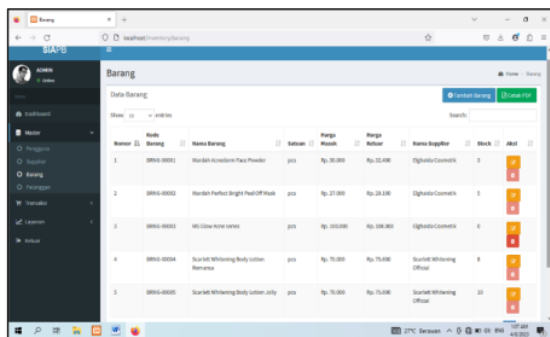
Barang
localhost/inventory/barang
SIAPB
ADMIN
Online
Menu
Dashboard
Master
Pengguna
Supplier
Barang
Pelanggan
Transaksi
Laporan
Keluar
Barang
Home > Barang
Data Barang
Tambah Barang
Cetak PDF
Show 10 entries
Search:

| Nomor | Kode Barang | Nama Barang | Satuan | Harga Masuk | Harga Keluar | Nama Supplier | Stock | Aksi |
|---|---|---|---|---|---|---|---|---|
| 1 | BRNG-00001 | Wardah Acnederm Face Powder | pcs | Rp. 30.000 | Rp. 32.490 | Elghaida Cosmetik | 3 | |
| 2 | BRNG-00002 | Wardah Perfect Bright Peel Off Mask | pcs | Rp. 27.000 | Rp. 28.190 | Elghaida Cosmetik | 5 | |
| 3 | BRNG-00003 | MS Glow Acne series | pcs | Rp. 100.000 | Rp. 108.383 | Elghaida Cosmetik | 6 | |
| 4 | BRNG-00004 | Scarlett Whitening Body Lotion Romansa | pcs | Rp. 70.000 | Rp. 75.690 | Scarlett Whitening Offcial | 8 | |
| 5 | BRNG-00005 | Scarlett Whitening Body Lotion Jolly | pcs | Rp. 70.000 | Rp. 75.690 | Scarlett Whitening Offcial | 10 | |

27°C Berawan
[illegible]